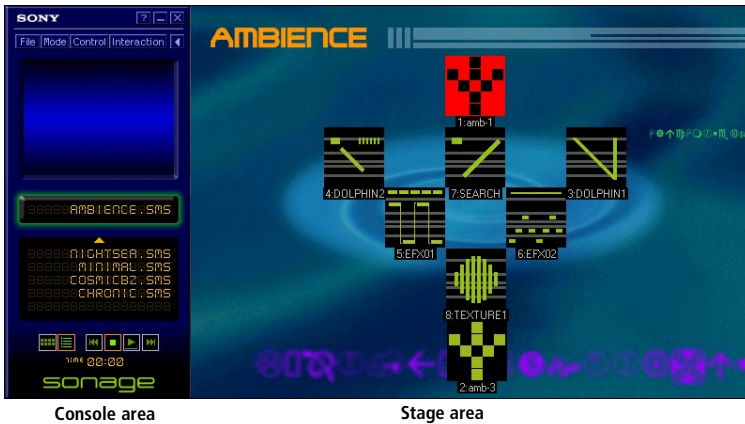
SONY
? _ X
File Mode Control Interaction

AMBIENCE.SMS

NIGHTSEA.SMS
MINIMAL.SMS
COSMICBZ.SMS
CHRONIC.SMS

TIME 00:00
sonage

AMBIENCE

1:amb-1
4:DOLPHIN2
7:SEARCH
3:DOLPHIN1
5:EFX01
6:EFX02
8:TEXTURE1
2:amb-3

Console area
Stage area